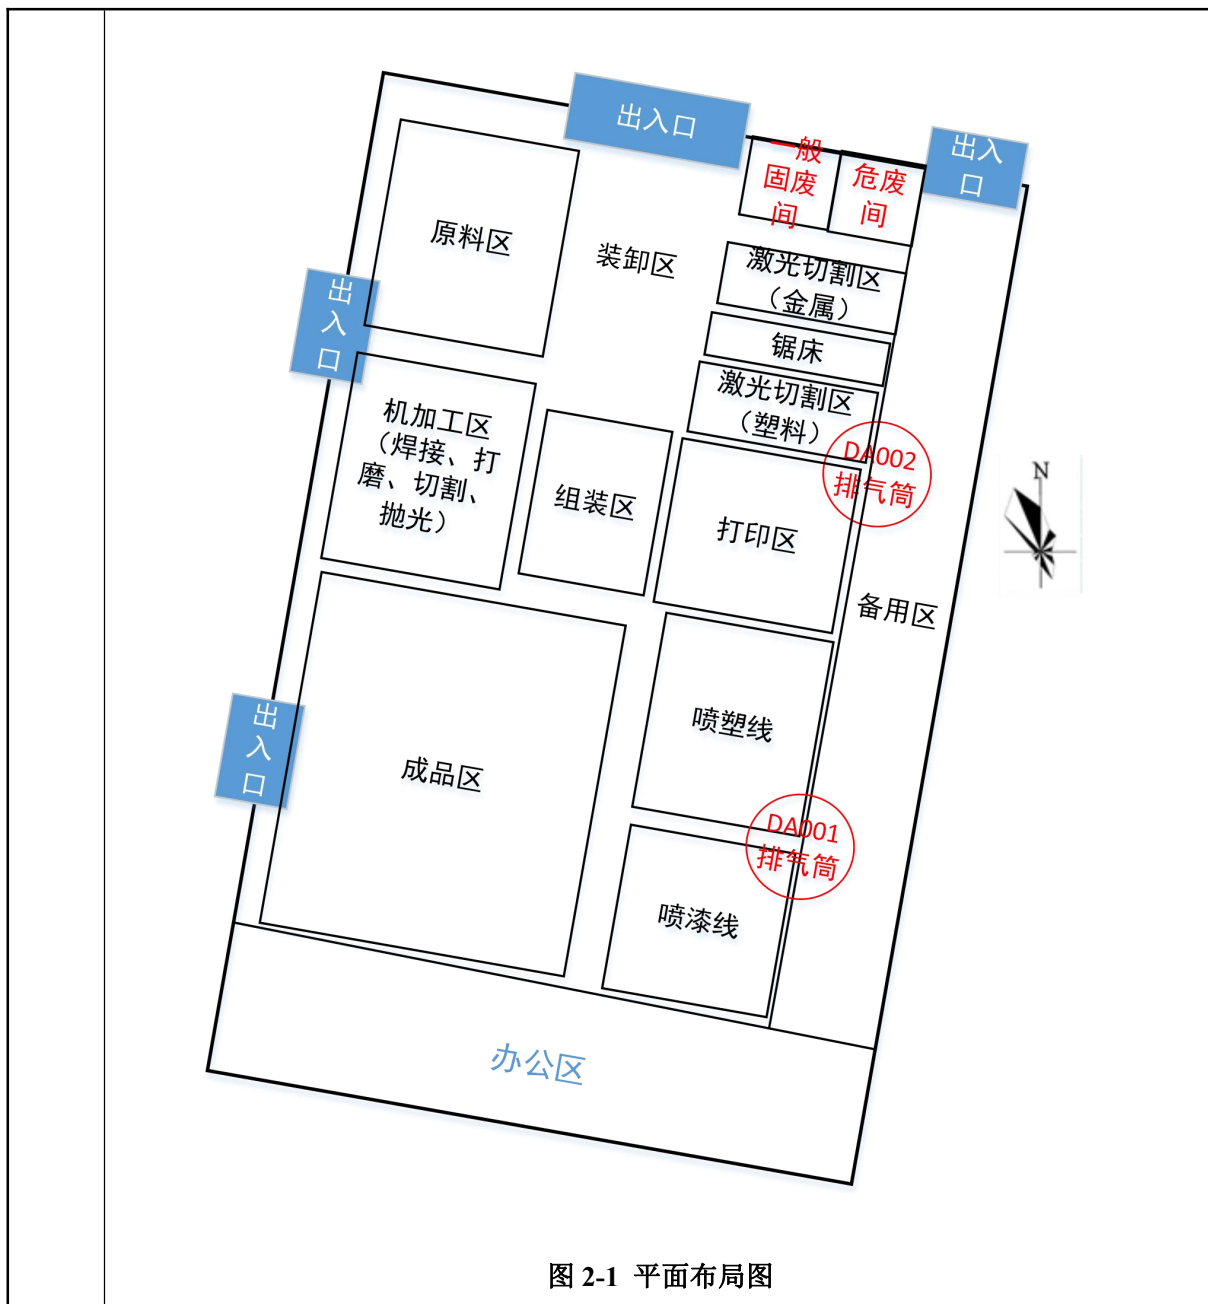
出入口

出入口

一般固废间

危废间

原料区

装卸区

激光切割区（金属）

出入口

锯床

激光切割区（塑料）

机加工区（焊接、打磨、切割、抛光）

组装区

DA002 排气筒

打印区

N

备用区

成品区

喷塑线

出入口

DA001 排气筒

喷漆线

办公区

图 2-1 平面布局图